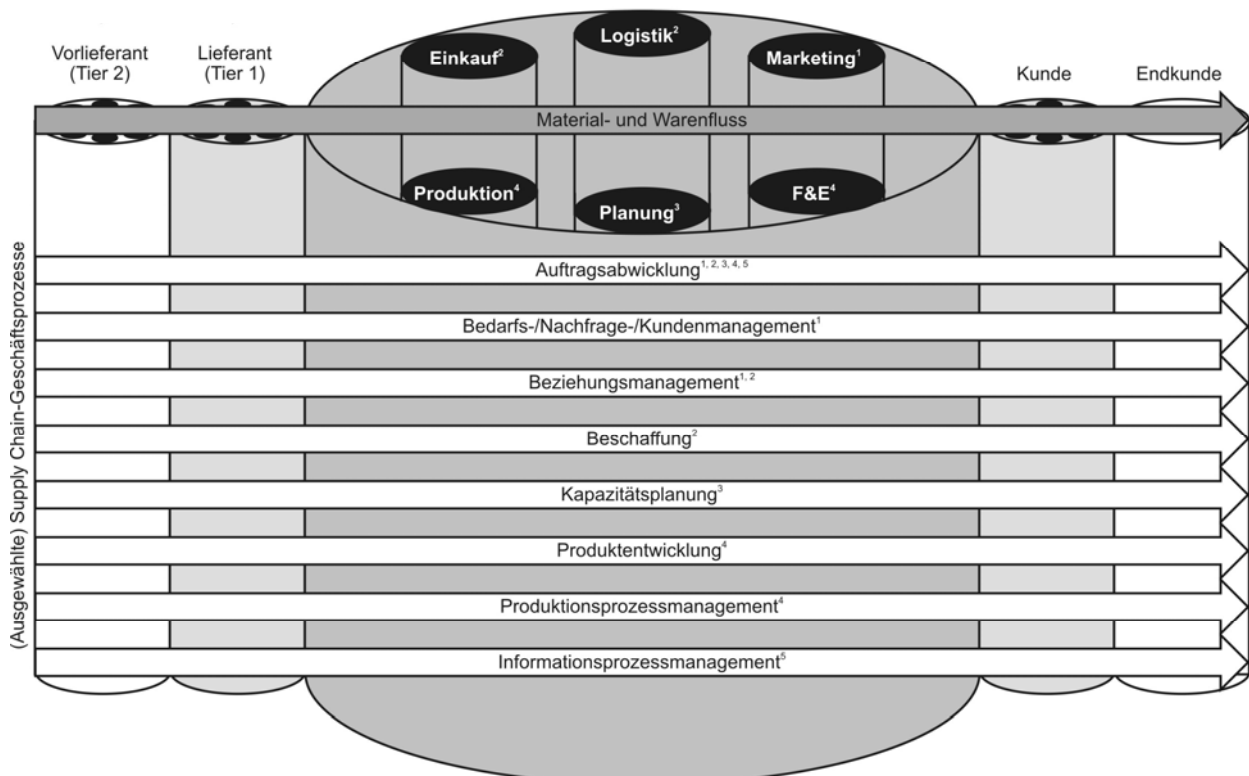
Vorlieferant (Tier 2)

Lieferant (Tier 1)

Einkauf$^2$

Logistik$^2$

Marketing$^1$

Kunde

Endkunde

Material- und Warenfluss

Produktion$^4$

Planung$^3$

F&E$^4$

(Ausgewählte) Supply Chain-Geschäftsprozesse

Auftragsabwicklung$^{1, 2, 3, 4, 5}$

Bedarfs-/Nachfrage-/Kundenmanagement$^1$

Beziehungsmanagement$^{1, 2}$

Beschaffung$^2$

Kapazitätsplanung$^3$

Produktentwicklung$^4$

Produktionsprozessmanagement$^4$

Informationsprozessmanagement$^5$